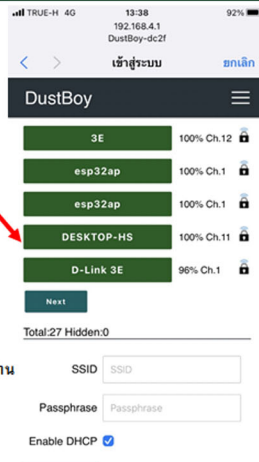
TRUE-H 4G 13:38 92%
192.168.4.1
DustBoy-dc2f
<
>
เข้าสู่ระบบ
ยกเลิก
DustBoy
3E 100% Ch.12
esp32ap 100% Ch.1
esp32ap 100% Ch.1
DESKTOP-HS 100% Ch.11
D-Link 3E 96% Ch.1
Next
Total:27 Hidden:0
าน
SSID SSID
Passphrase Passphrase
Enable DHCP